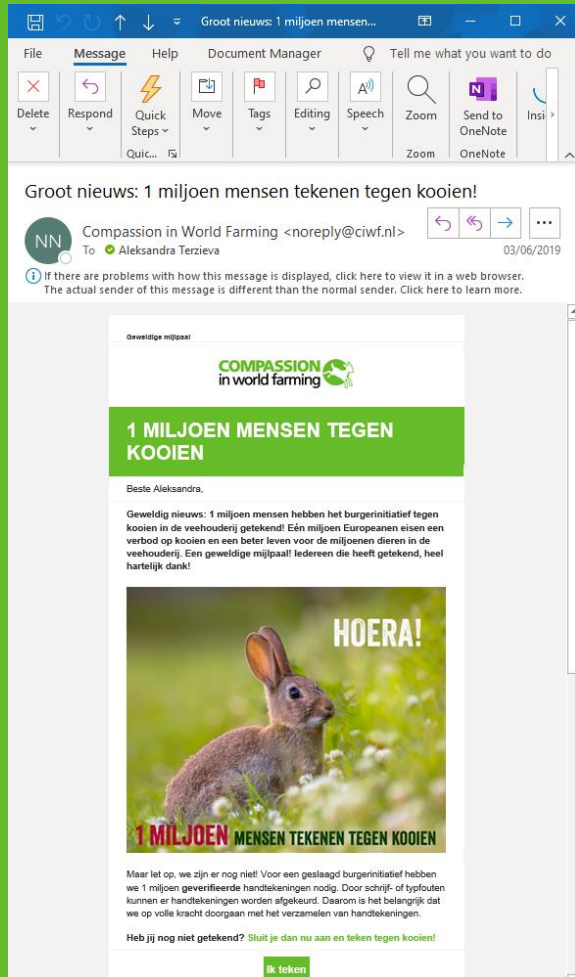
Groot nieuws: 1 miljoen mensen...

File Message Help Document Manager Tell me what you want to do

Delete Respond Quick Steps Move Tags Editing Speech Zoom Send to OneNote Insi

Quic... Zoom OneNote

Groot nieuws: 1 miljoen mensen tekenen tegen kooien!

NN Compassion in World Farming <noreply@ciwf.nl>
To Aleksandra Terzieva
03/06/2019

If there are problems with how this message is displayed, click here to view it in a web browser.
The actual sender of this message is different than the normal sender. Click here to learn more.

Geweldige mijlpaal

COMPASSION in world farming

1 MILJOEN MENSEN TEGEN KOOIEN

Beste Aleksandra,

Geweldig nieuws: 1 miljoen mensen hebben het burgerinitiatief tegen kooien in de veehouderij getekend! Eén miljoen Europeanen eisen een verbod op kooien en een beter leven voor de miljoenen dieren in de veehouderij. Een geweldige mijlpaal! Iedereen die heeft getekend, heel hartelijk dank!

HOERA!

1 MILJOEN MENSEN TEKENEN TEGEN KOOIEN

Maar let op, we zijn er nog niet! Voor een geslaagd burgerinitiatief hebben we 1 miljoen geverifieerde handtekeningen nodig. Door schrijf- of typfouten kunnen er handtekeningen worden afgekeurd. Daarom is het belangrijk dat we op volle kracht doorgaan met het verzamelen van handtekeningen.

Heb jij nog niet getekend? Sluit je dan nu aan en teken tegen kooien!

Ik teken